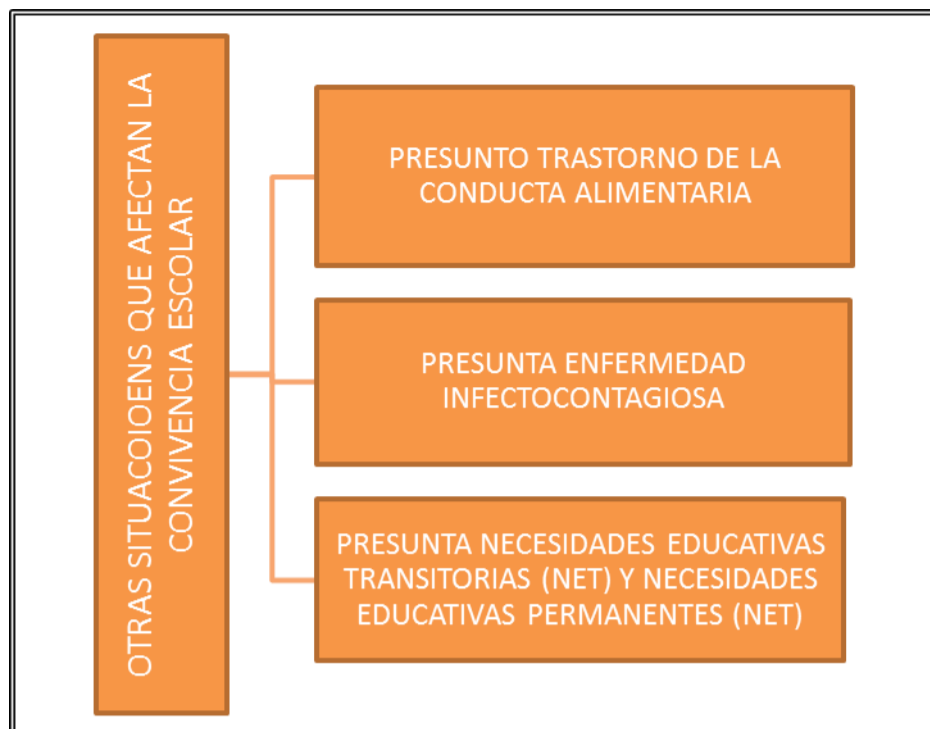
OTRAS SITUACOIOENS QUE AFECTAN LA CONVIVENCIA ESCOLAR

PRESUNTO TRASTORNO DE LA CONDUCTA ALIMENTARIA

PRESUNTA ENFERMEDAD INFECTOCONTAGIOSA

PRESUNTA NECESIDADES EDUCATIVAS TRANSITORIAS (NET) Y NECESIDADES EDUCATIVAS PERMANENTES (NET)